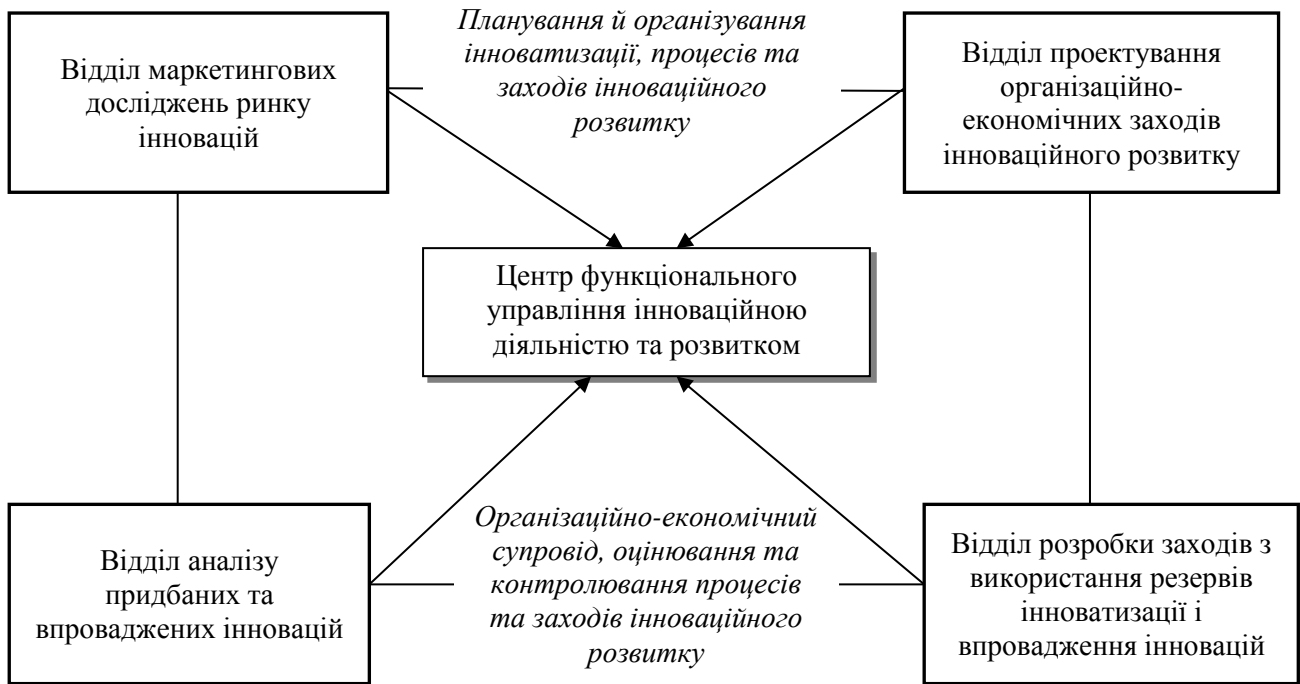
Відділ маркетингових досліджень ринку інновацій

Планування й організування інноватизації, процесів та заходів інноваційного розвитку

Відділ проектування організаційно-економічних заходів інноваційного розвитку

Центр функціонального управління інноваційною діяльністю та розвитком

Відділ аналізу придбаних та впроваджених інновацій

Організаційно-економічний супровід, оцінювання та контролювання процесів та заходів інноваційного розвитку

Відділ розробки заходів з використання резервів інноватизації і впровадження інновацій